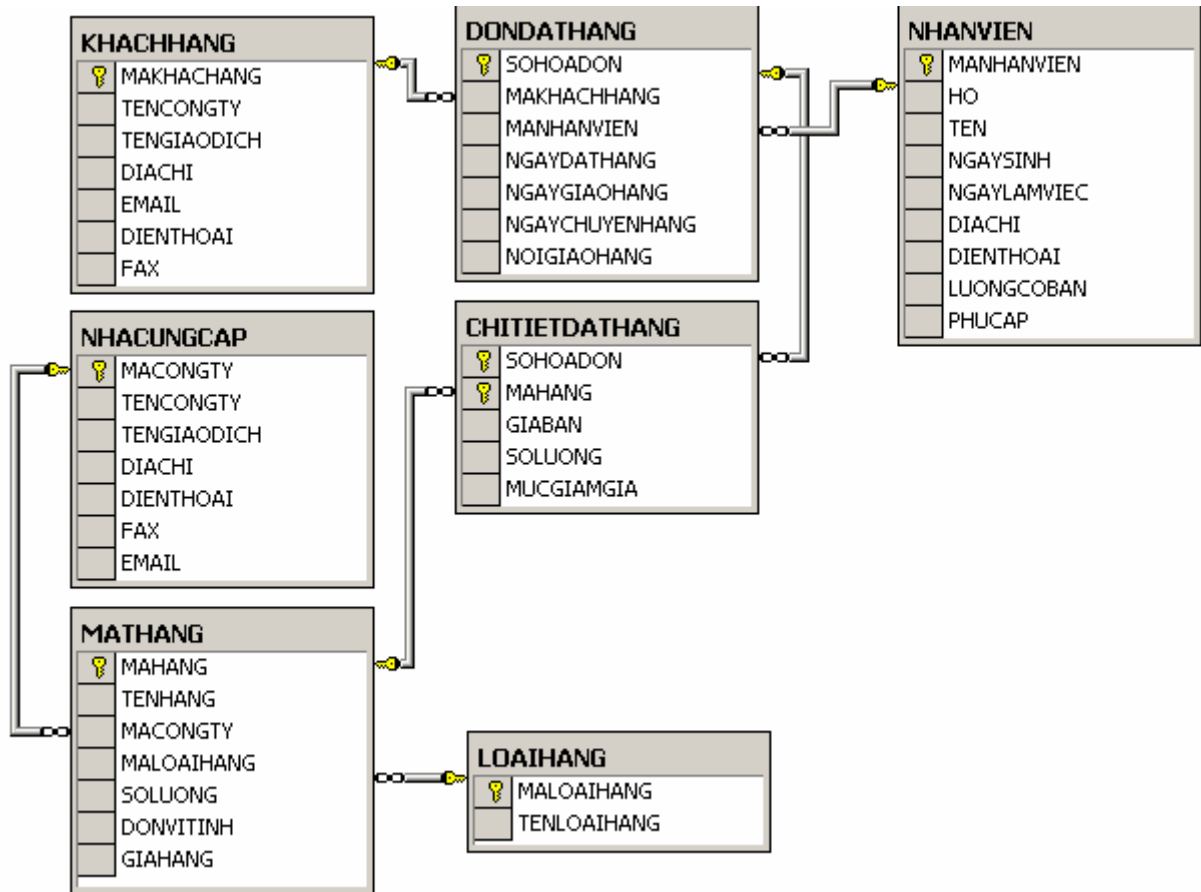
KHACHHANG
MAKHACHANG
TENCONGTY
TENGIAODICH
DIACHI
EMAIL
DIENTHOAI
FAX

DONDATHANG
SOHOADON
MAKHACHHANG
MANHANVIEN
NGAYDATHANG
NGAYGIAOHANG
NGAYCHUYENHANG
NOIGIAOHANG

NHANVIEN
MANHANVIEN
HO
TEN
NGAYSINH
NGAYLAMVIEC
DIACHI
DIENTHOAI
LUONGCOBAN
PHUCAP

NHACUNGCAP
MACONGTY
TENCONGTY
TENGIAODICH
DIACHI
DIENTHOAI
FAX
EMAIL

CHITIETDATHANG
SOHOADON
MAHANG
GIABAN
SOLUONG
MUCGIAMGIA

MATHANG
MAHANG
TENHANG
MACONGTY
MALOAIHANG
SOLUONG
DONVITINH
GIAHANG

LOAIHANG
MALOAIHANG
TENLOAIHANG